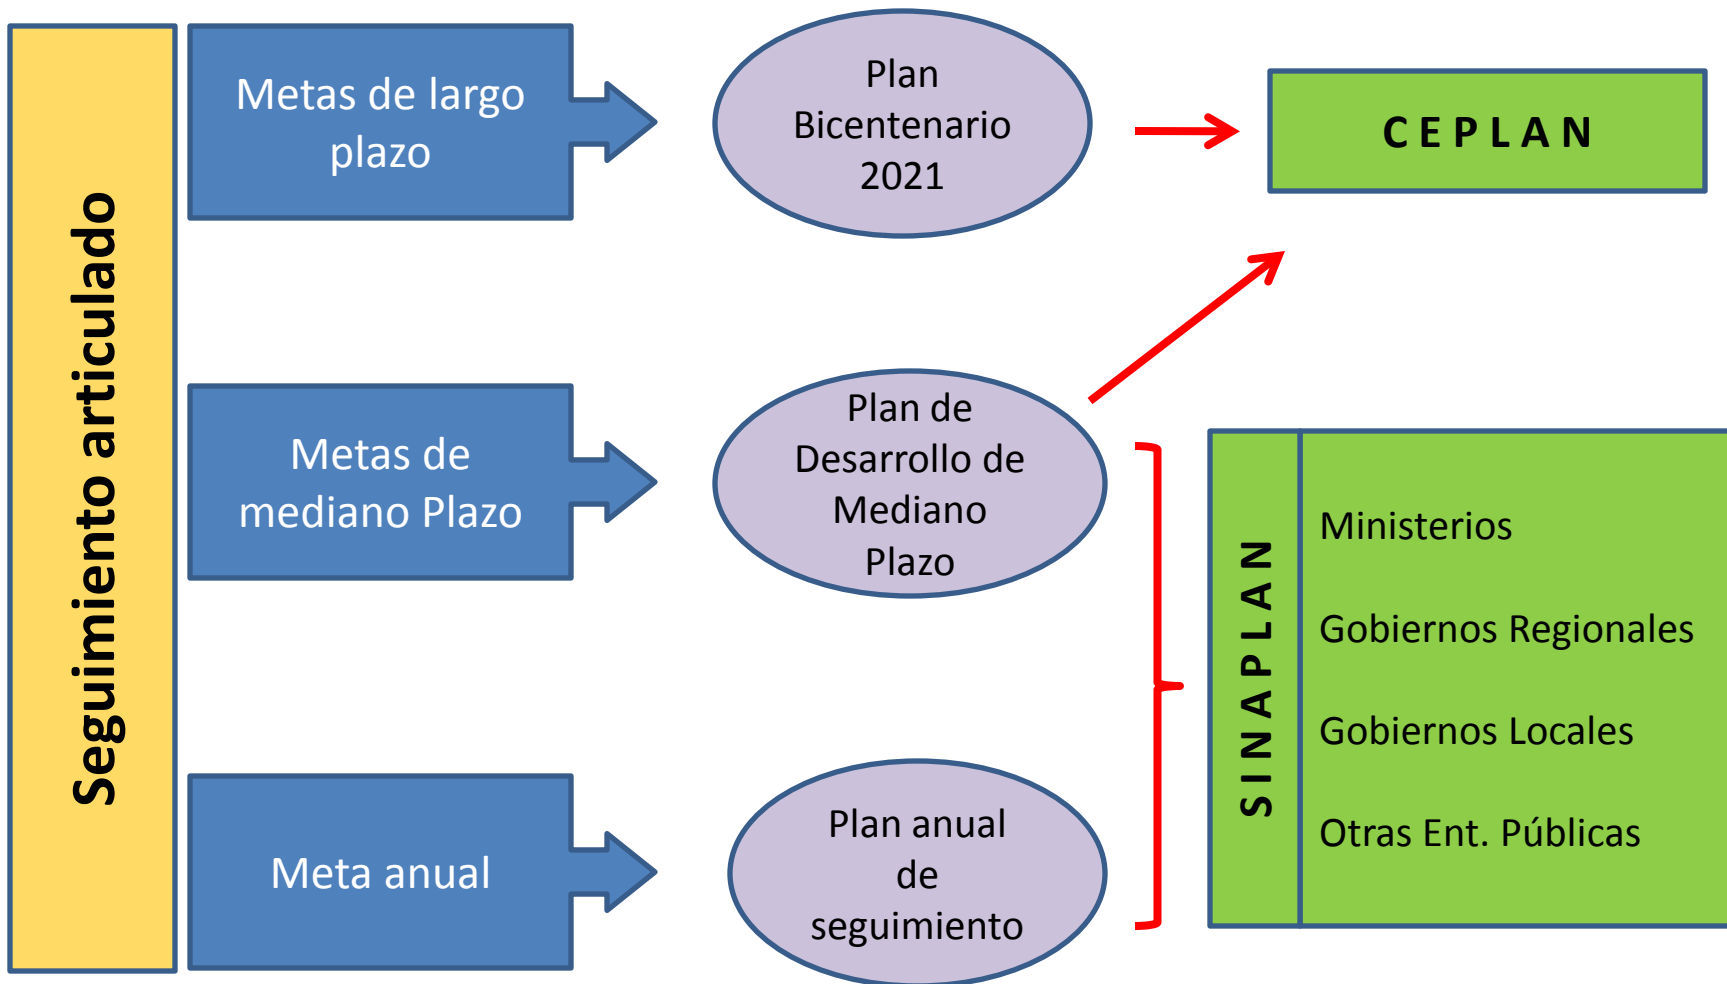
Seguimiento articulado

Metas de largo plazo

Plan Bicentenario 2021

CEPLAN

Metas de mediano Plazo

Plan de Desarrollo de Mediano Plazo

Meta anual

Plan anual de seguimiento

SINAPLAN

Ministerios

Gobiernos Regionales

Gobiernos Locales

Otras Ent. Públicas